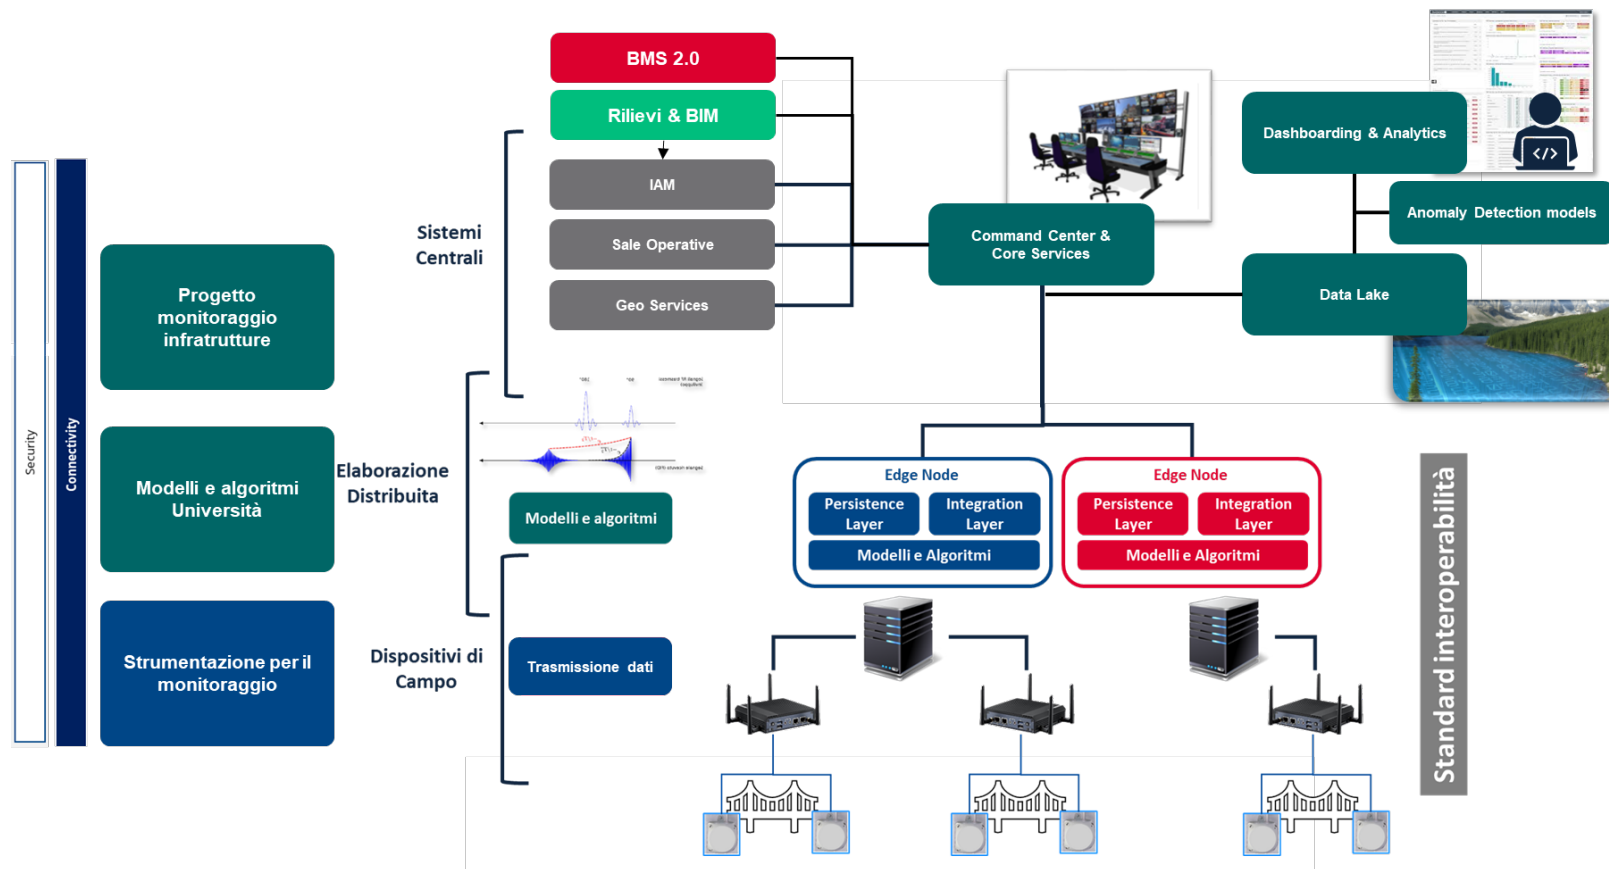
Security

Connectivity

Progetto monitoraggio infratrutture

Modelli e algoritmi Università

Strumentazione per il monitoraggio

Sistemi Centrali

Elaborazione Distribuita

Dispositivi di Campo

BMS 2.0

Rilievi & BIM

IAM

Sale Operative

Geo Services

Modelli e algoritmi

Trasmissione dati

Command Center & Core Services

Dashboarding & Analytics

Anomaly Detection models

Data Lake

Edge Node

Persistence Layer

Integration Layer

Modelli e Algoritmi

Edge Node

Persistence Layer

Integration Layer

Modelli e Algoritmi

Standard interoperabilità